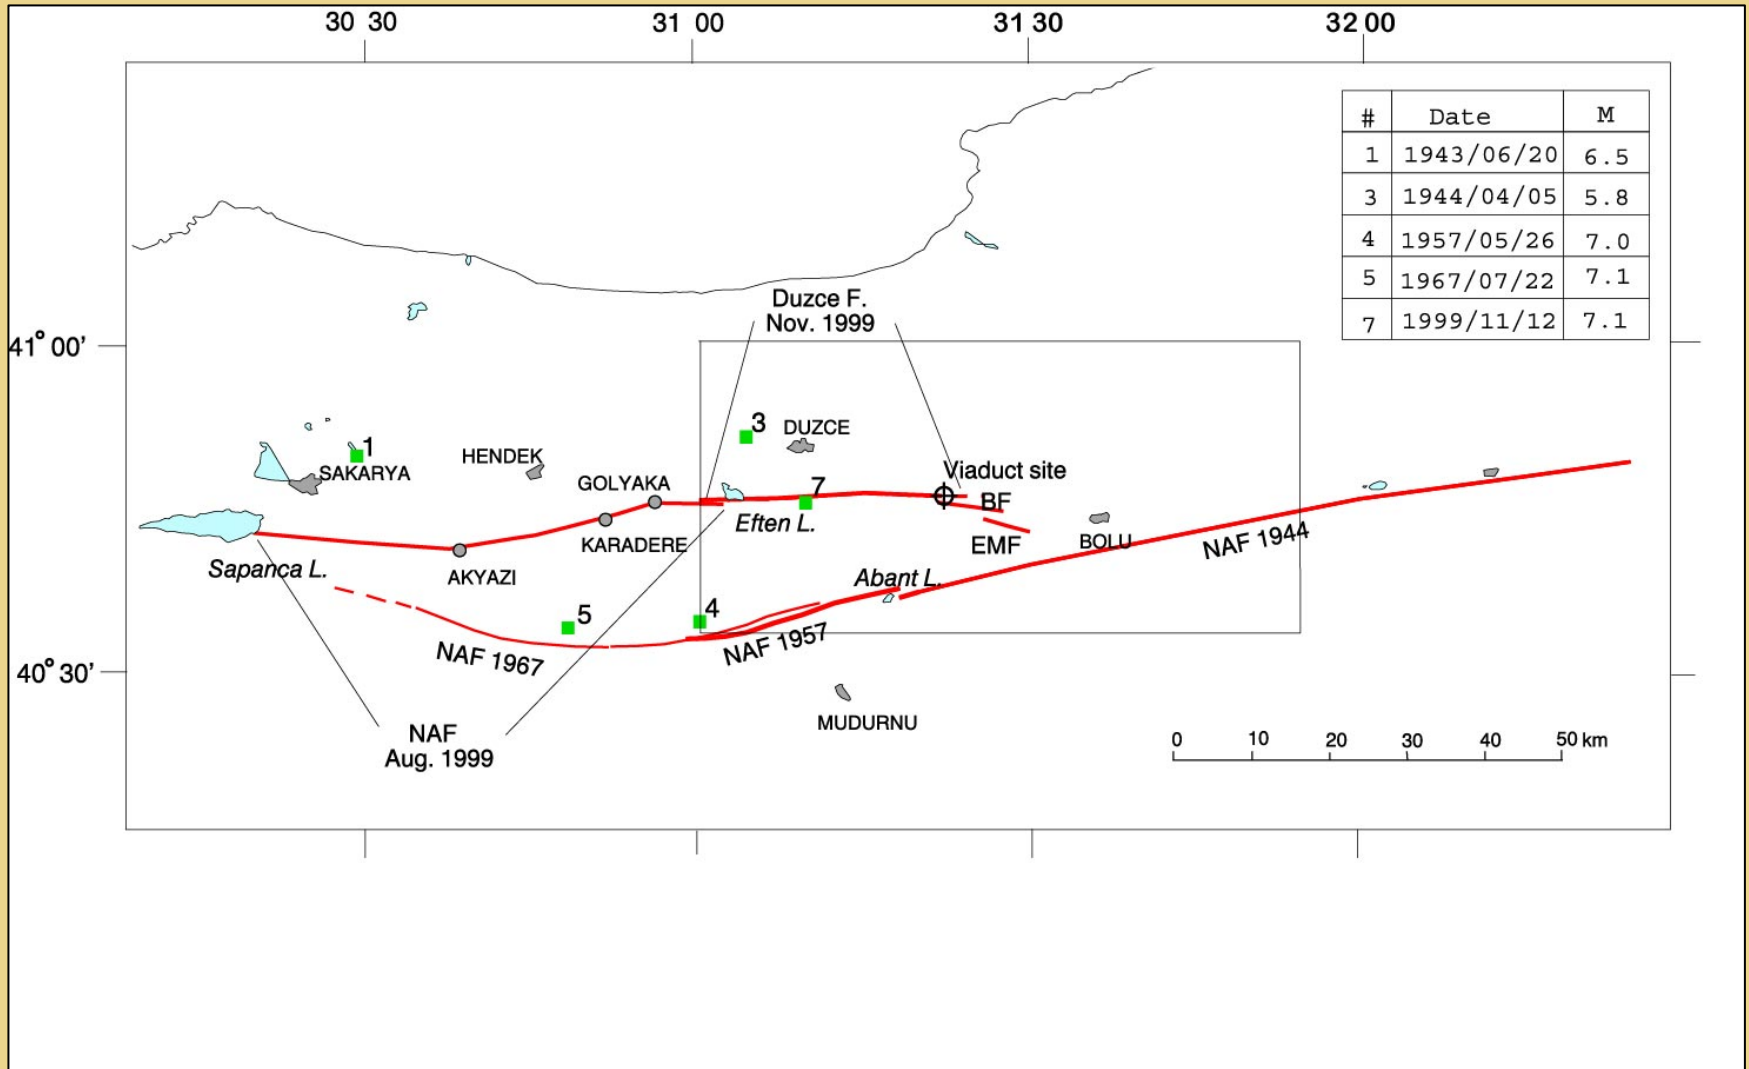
30 30
31 00
31 30
32 00

| # | Date | M |
|---|---|---|
| 1 | 1943/06/20 | 6.5 |
| 3 | 1944/04/05 | 5.8 |
| 4 | 1957/05/26 | 7.0 |
| 5 | 1967/07/22 | 7.1 |
| 7 | 1999/11/12 | 7.1 |

41° 00'
40° 30'

Duzce F.
Nov. 1999

3
DUZCE
1
SAKARYA
HENDEK
GOLYAKA
Viaduct site
7
BF
Eften L.
KARADERE
EMF
BOLU
NAF 1944
Sapanca L.
AKYAZI
Abant L.
5
4
NAF 1967
NAF 1957
MUDURNU
NAF
Aug. 1999

0 10 20 30 40 50 km